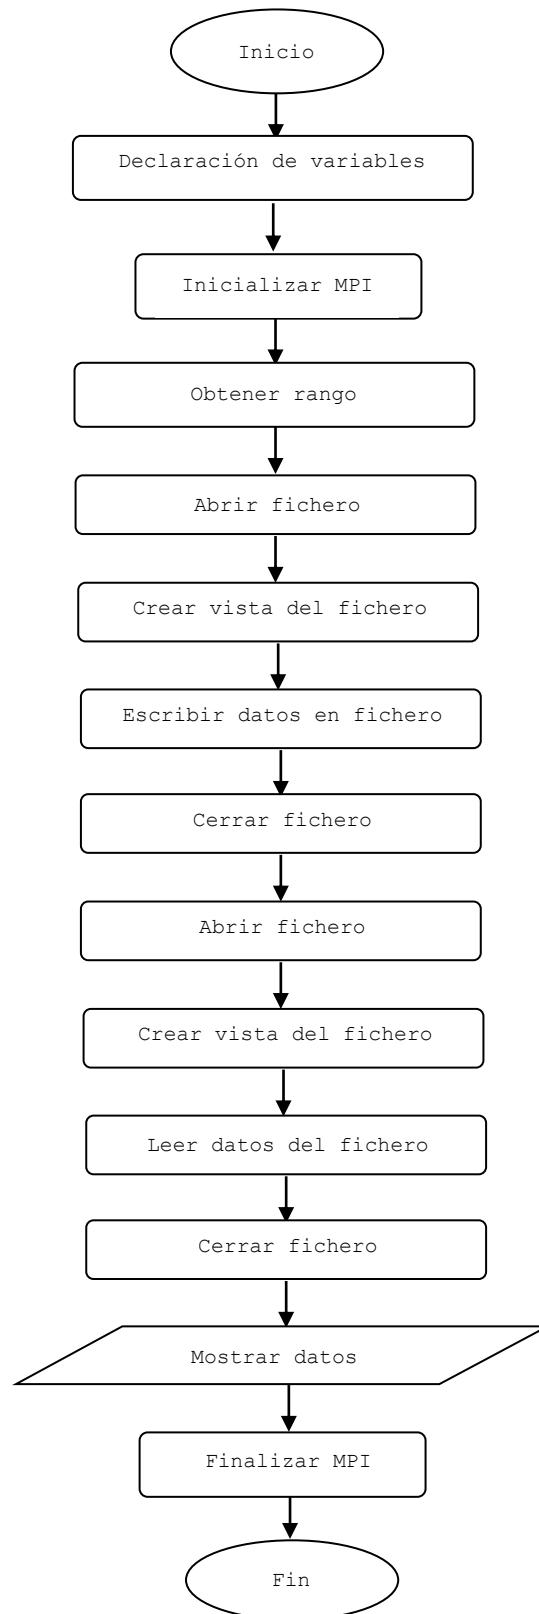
Inicio

Declaración de variables

Inicializar MPI

Obtener rango

Abrir fichero

Crear vista del fichero

Escribir datos en fichero

Cerrar fichero

Abrir fichero

Crear vista del fichero

Leer datos del fichero

Cerrar fichero

Mostrar datos

Finalizar MPI

Fin